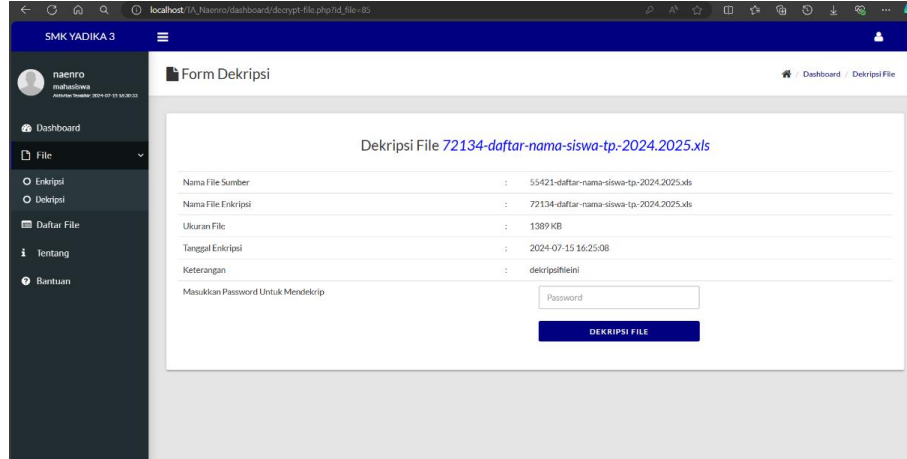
localhost/TA_Naenro/dashboard/decrypt-file.php?id_file=85

SMK YADIKA 3

naenro
mahasiswa
Aktivitas Terakhir: 2024-07-15 16:30:33

Dashboard
File
Enkripsi
Dekripsi
Daftar File
Tentang
Bantuan

Form Dekripsi

Dashboard / Dekripsi File

Dekripsi File 72134-daftar-nama-siswa-tp.-2024.2025.xls

| | | |
|---|---|---|
| Nama File Sumber | : | 55421-daftar-nama-siswa-tp.-2024.2025.xls |
| Nama File Enkripsi | : | 72134-daftar-nama-siswa-tp.-2024.2025.xls |
| Ukuran File | : | 1389 KB |
| Tanggal Enkripsi | : | 2024-07-15 16:25:08 |
| Keterangan | : | dekripsifileini |
| Masukkan Password Untuk Mendekrip | | Password |

DEKRIPSI FILE